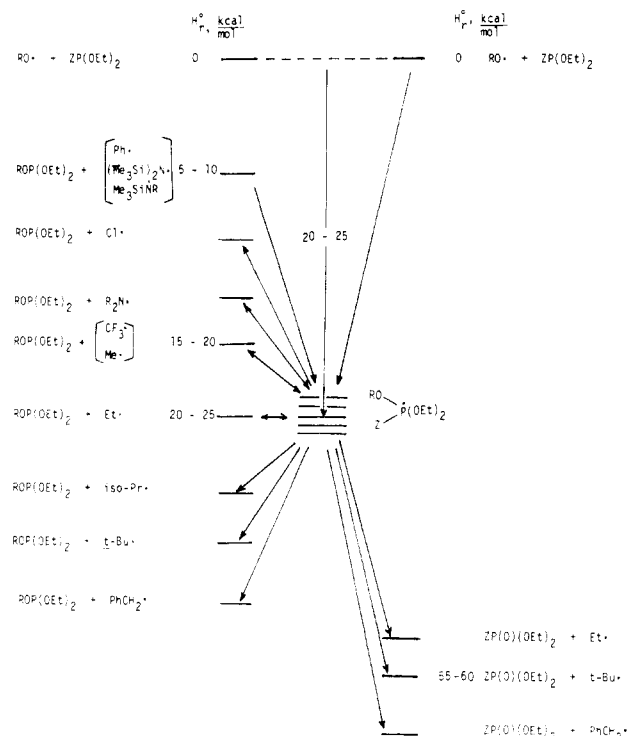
$H_r^\circ$, $\frac{kcal}{mol}$

$H_r^\circ$, $\frac{kcal}{mol}$

RO· + ZP(OEt)$_2$ 0

0 RO· + ZP(OEt)$_2$

ROP(OEt)$_2$ + $\begin{bmatrix} Ph\cdot \\ (Me_3Si)_2N\cdot \\ Me_3SiNR \end{bmatrix}$ 5 - 10

20 - 25

ROP(OEt)$_2$ + Cl·

ROP(OEt)$_2$ + R$_2$N·

ROP(OEt)$_2$ + $\begin{bmatrix} CF_3\cdot \\ Me\cdot \end{bmatrix}$ 15 - 20

ROP(OEt)$_2$ + Et· 20 - 25

RO, Z, $\dot{P}$(OEt)$_2$

ROP(OEt)$_2$ + iso-Pr·

ROP(OEt)$_2$ + t-Bu·

ROP(OEt)$_2$ + PhCH$_2$·

ZP(O)(OEt)$_2$ + Et·

55-60 ZP(O)(OEt)$_2$ + t-Bu·

ZP(O)(OEt)$_2$ + PhCH$_2$·